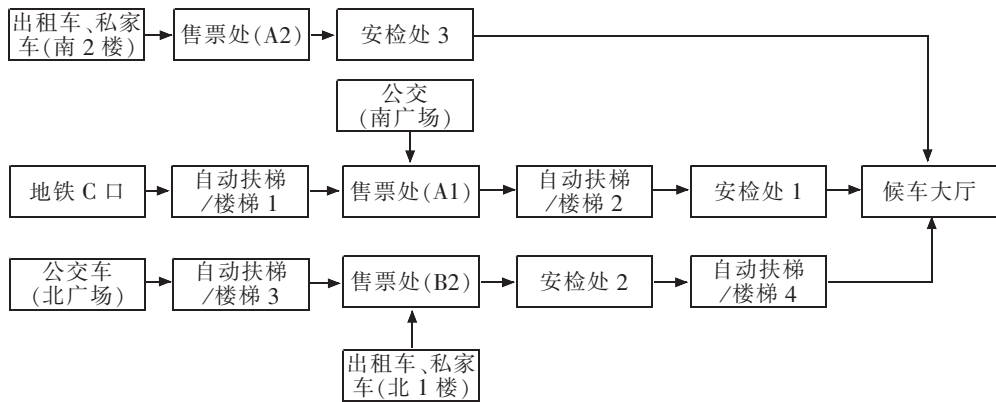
出租车、私家车(南 2 楼)

售票处(A2)

安检处 3

公交(南广场)

地铁 C 口

自动扶梯/楼梯 1

售票处(A1)

自动扶梯/楼梯 2

安检处 1

候车大厅

公交车(北广场)

自动扶梯/楼梯 3

售票处(B2)

安检处 2

自动扶梯/楼梯 4

出租车、私家车(北 1 楼)